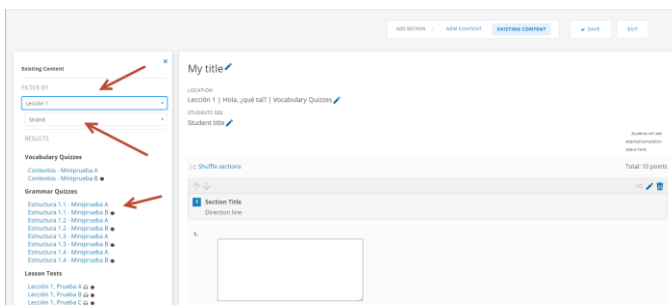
ADD SECTION | NEW CONTENT | EXISTING CONTENT | SAVE | EXIT

Existing Content

FILTER BY

Lección 1

Strand

RESULTS

Vocabulary Quizzes

Contextos - Miniprueba A
Contextos - Miniprueba B

Grammar Quizzes

Estructura 1.1 - Miniprueba A
Estructura 1.1 - Miniprueba B
Estructura 1.2 - Miniprueba A
Estructura 1.2 - Miniprueba B
Estructura 1.3 - Miniprueba A
Estructura 1.3 - Miniprueba B
Estructura 1.4 - Miniprueba A
Estructura 1.4 - Miniprueba B

Lesson Tests

Lección 1, Prueba A
Lección 1, Prueba B
Lección 1, Prueba C

My title

LOCATION
Lección 1 | Hola, ¿qué tal? | Vocabulary Quizzes

STUDENTS SEE
Student title

Students will see attempt/completion status here.

Shuffle sections

Total: 10 points

1 Section Title
Direction line

1.